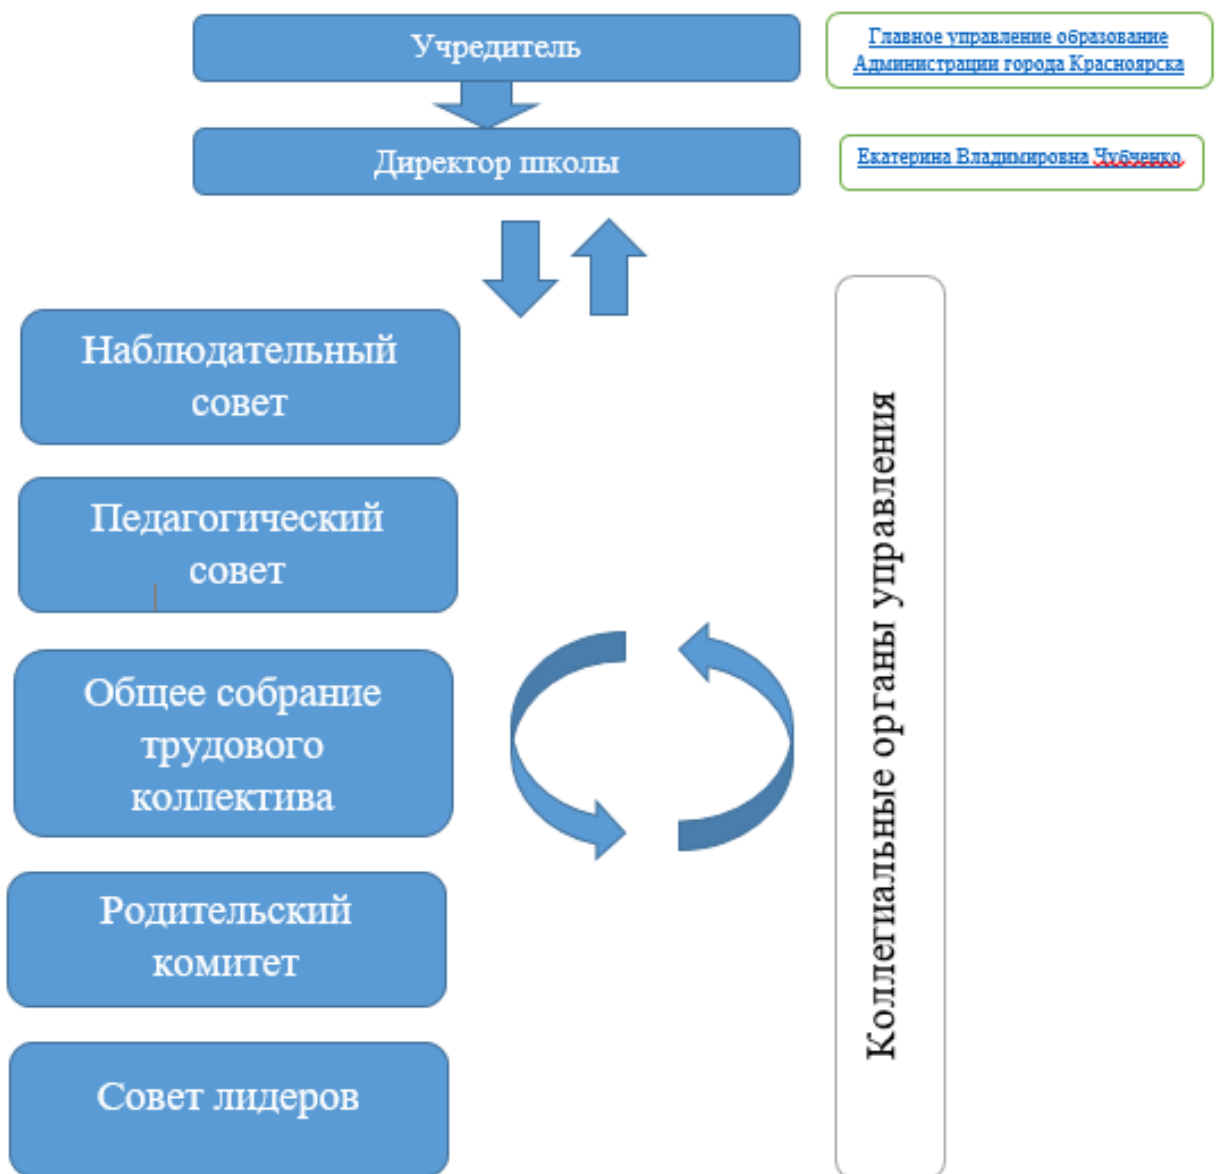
Учредитель

Главное управление образование Администрации города Красноярска

Директор школы

Екатерина Владимировна Чубченко

Наблюдательный совет

Педагогический совет

Общее собрание трудового коллектива

Родительский комитет

Совет лидеров

Коллегиальные органы управления